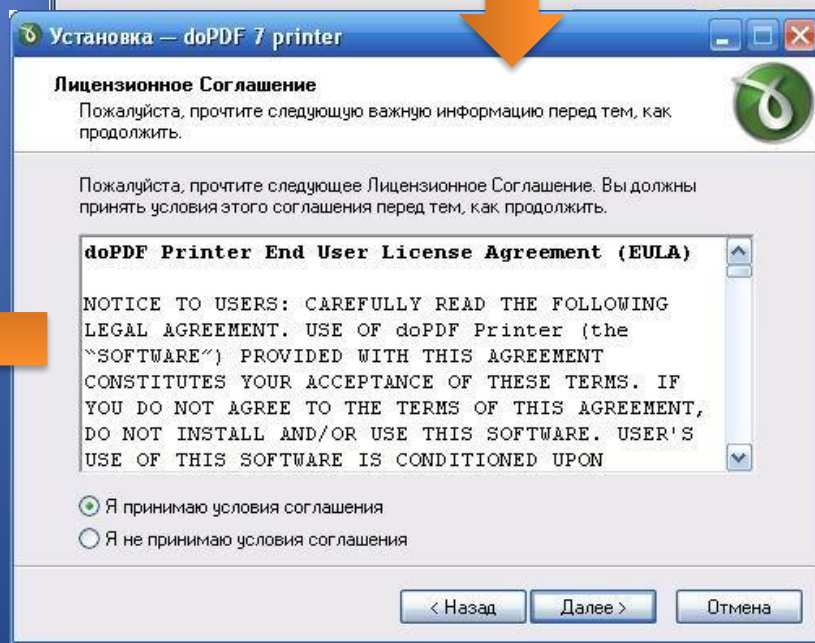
Установка — doPDF 7 printer

Лицензионное Соглашение
Пожалуйста, прочтите следующую важную информацию перед тем, как продолжить.

Пожалуйста, прочтите следующее Лицензионное Соглашение. Вы должны принять условия этого соглашения перед тем, как продолжить.

doPDF Printer End User License Agreement (EULA)

NOTICE TO USERS: CAREFULLY READ THE FOLLOWING LEGAL AGREEMENT. USE OF doPDF Printer (the "SOFTWARE") PROVIDED WITH THIS AGREEMENT CONSTITUTES YOUR ACCEPTANCE OF THESE TERMS. IF YOU DO NOT AGREE TO THE TERMS OF THIS AGREEMENT, DO NOT INSTALL AND/OR USE THIS SOFTWARE. USER'S USE OF THIS SOFTWARE IS CONDITIONED UPON

Я принимаю условия соглашения
Я не принимаю условия соглашения

< Назад
Далее >
Отмена